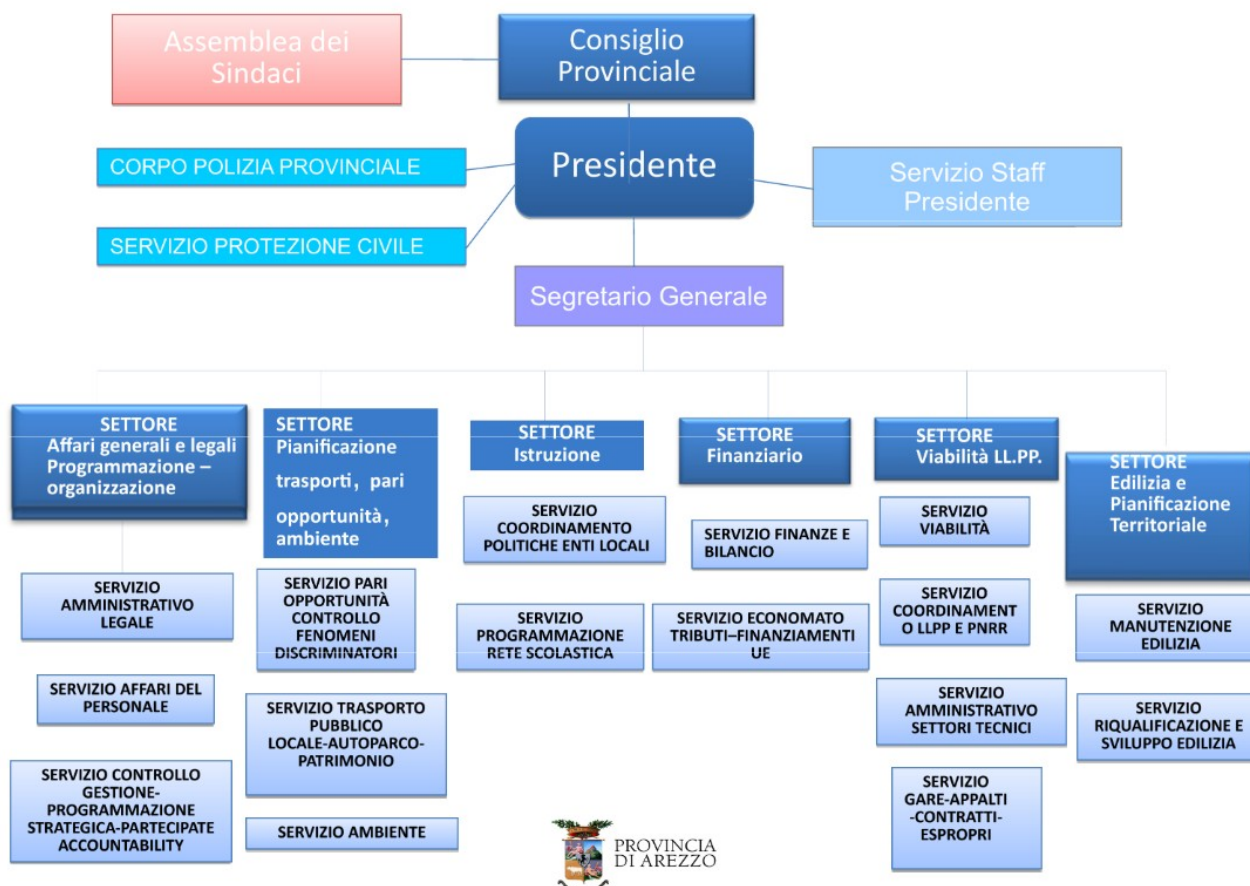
Assemblea dei Sindaci

Consiglio Provinciale

CORPO POLIZIA PROVINCIALE

Presidente

Servizio Staff Presidente

SERVIZIO PROTEZIONE CIVILE

Segretario Generale

SETTORE Affari generali e legali Programmazione – organizzazione

SERVIZIO AMMINISTRATIVO LEGALE

SERVIZIO AFFARI DEL PERSONALE

SERVIZIO CONTROLLO GESTIONE-PROGRAMMAZIONE STRATEGICA-PARTECIPATE ACCOUNTABILITY

SETTORE Pianificazione trasporti, pari opportunità, ambiente

SERVIZIO PARI OPPORTUNITÀ CONTROLLO FENOMENI DISCRIMINATORI

SERVIZIO TRASPORTO PUBBLICO LOCALE-AUTOPARCO-PATRIMONIO

SERVIZIO AMBIENTE

SETTORE Istruzione

SERVIZIO COORDINAMENTO POLITICHE ENTI LOCALI

SERVIZIO PROGRAMMAZIONE RETE SCOLASTICA

SETTORE Finanziario

SERVIZIO FINANZE E BILANCIO

SERVIZIO ECONOMATO TRIBUTI–FINANZIAMENTI UE

SETTORE Viabilità LL.PP.

SERVIZIO VIABILITÀ

SERVIZIO COORDINAMENTO LLPP E PNRR

SERVIZIO AMMINISTRATIVO SETTORI TECNICI

SERVIZIO GARE-APPALTI -CONTRATTI-ESPROPRI

SETTORE Edilizia e Pianificazione Territoriale

SERVIZIO MANUTENZIONE EDILIZIA

SERVIZIO RIQUALIFICAZIONE E SVILUPPO EDILIZIA

PROVINCIA DI AREZZO